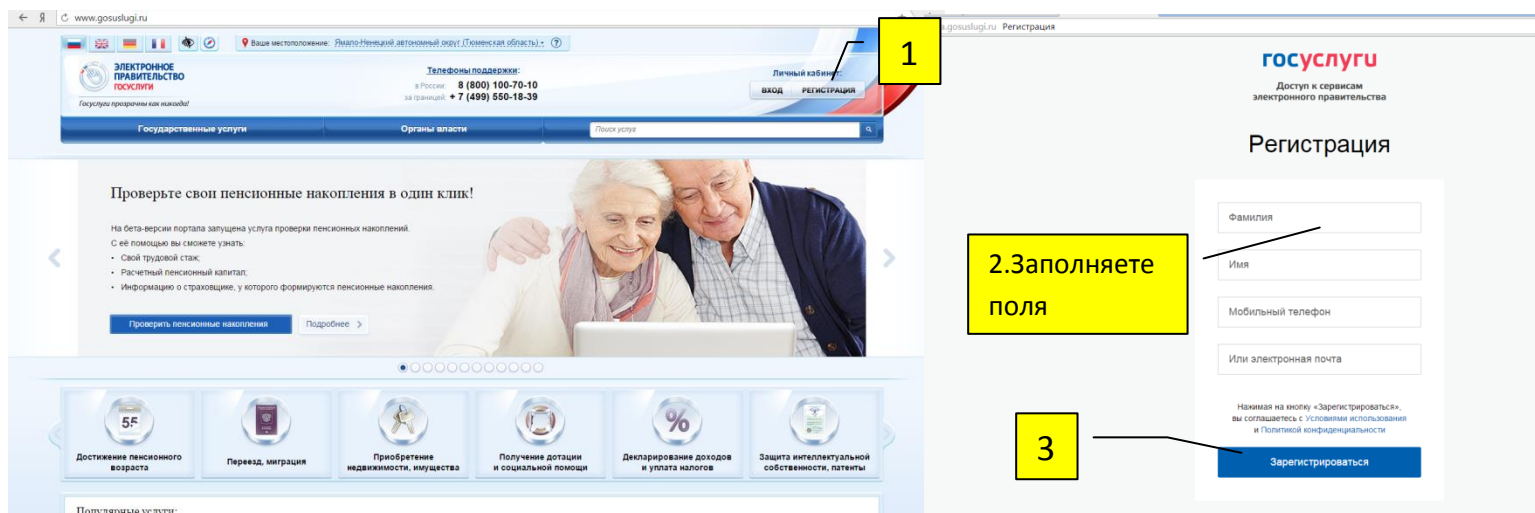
www.gosuslugi.ru

Ваше местоположение: Ямало-Ненецкий автономный округ (Тюменская область)

ЭЛЕКТРОННОЕ ПРАВИТЕЛЬСТВО ГОСУСЛУГИ
Госуслуги прозрачны как никогда!

Телефоны поддержки:
в России: 8 (800) 100-70-10
за границей: + 7 (499) 550-18-39

Личный кабинет:
ВХОД РЕГИСТРАЦИЯ

1

Государственные услуги
Органы власти
Поиск услуги

Проверьте свои пенсионные накопления в один клик!

На бета-версии портала запущена услуга проверки пенсионных накоплений.
С её помощью вы сможете узнать:
• Свой трудовой стаж;
• Расчетный пенсионный капитал;
• Информацию о страховщике, у которого формируются пенсионные накопления.

Проверить пенсионные накопления
Подробнее

55
Достижение пенсионного возраста
Переезд, миграция
Приобретение недвижимости, имущества
Получение дотации и социальной помощи
%
Декларирование доходов и уплата налогов
Защита интеллектуальной собственности, патенты

Популярные услуги:

gosuslugi.ru Регистрация

госуслуги
Доступ к сервисам электронного правительства

Регистрация

Фамилия
Имя
Мобильный телефон
Или электронная почта

2.Заполняете поля

Нажимая на кнопку «Зарегистрироваться», вы соглашаетесь с Условиями использования и Политикой конфиденциальности

3

Зарегистрироваться